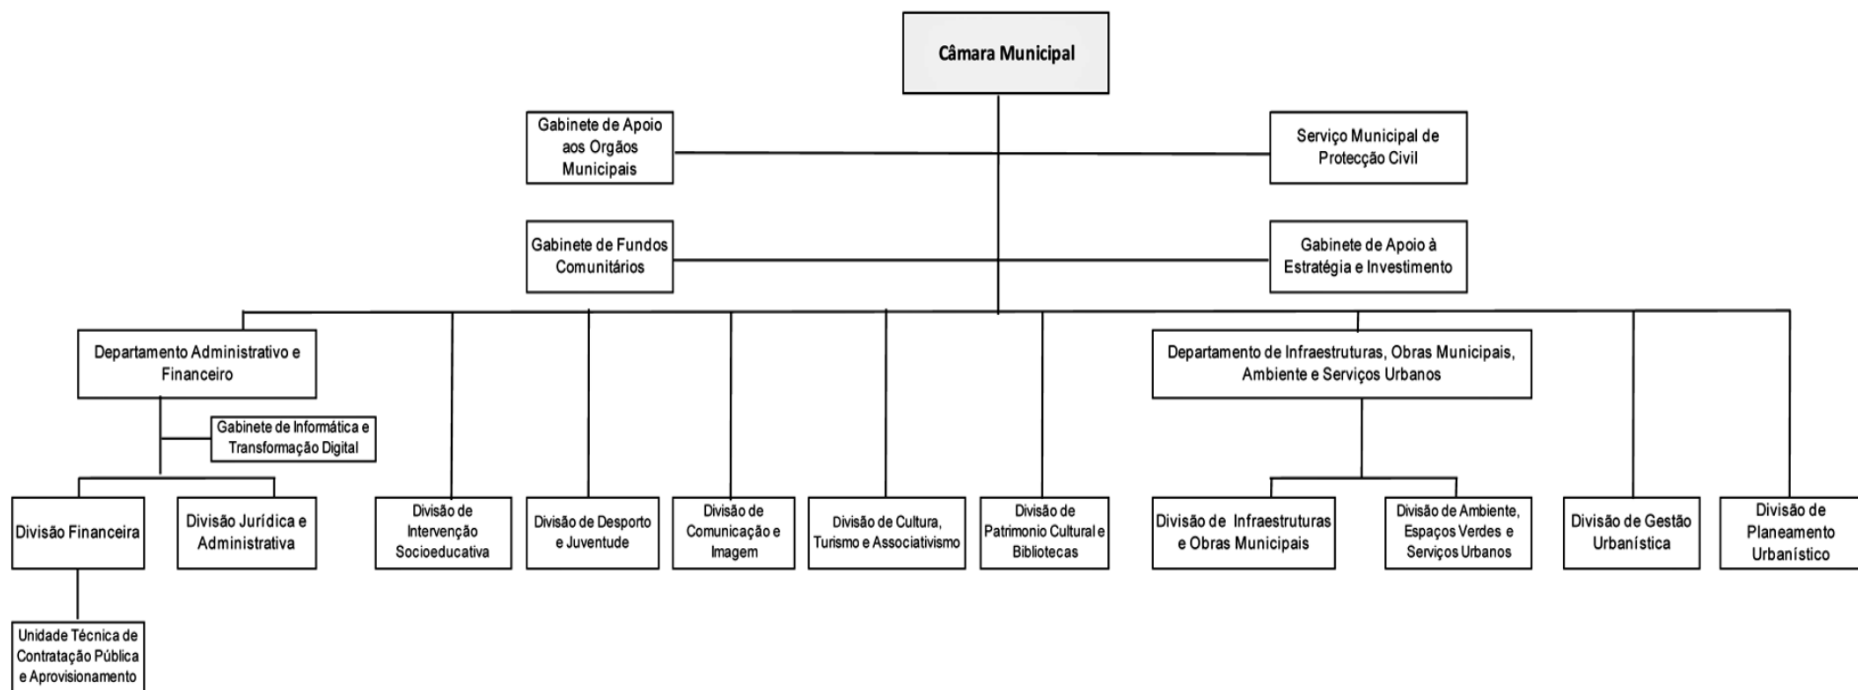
Câmara Municipal

Gabinete de Apoio aos Orgãos Municipais

Serviço Municipal de Protecção Civil

Gabinete de Fundos Comunitários

Gabinete de Apoio à Estratégia e Investimento

Departamento Administrativo e Financeiro

Gabinete de Informática e Transformação Digital

Divisão Financeira

Divisão Jurídica e Administrativa

Unidade Técnica de Contratação Pública e Aprovisionamento

Divisão de Intervenção Socioeducativa

Divisão de Desporto e Juventude

Divisão de Comunicação e Imagem

Divisão de Cultura, Turismo e Associativismo

Divisão de Patrimonio Cultural e Bibliotecas

Departamento de Infraestruturas, Obras Municipais, Ambiente e Serviços Urbanos

Divisão de Infraestruturas e Obras Municipais

Divisão de Ambiente, Espaços Verdes e Serviços Urbanos

Divisão de Gestão Urbanística

Divisão de Planeamento Urbanístico